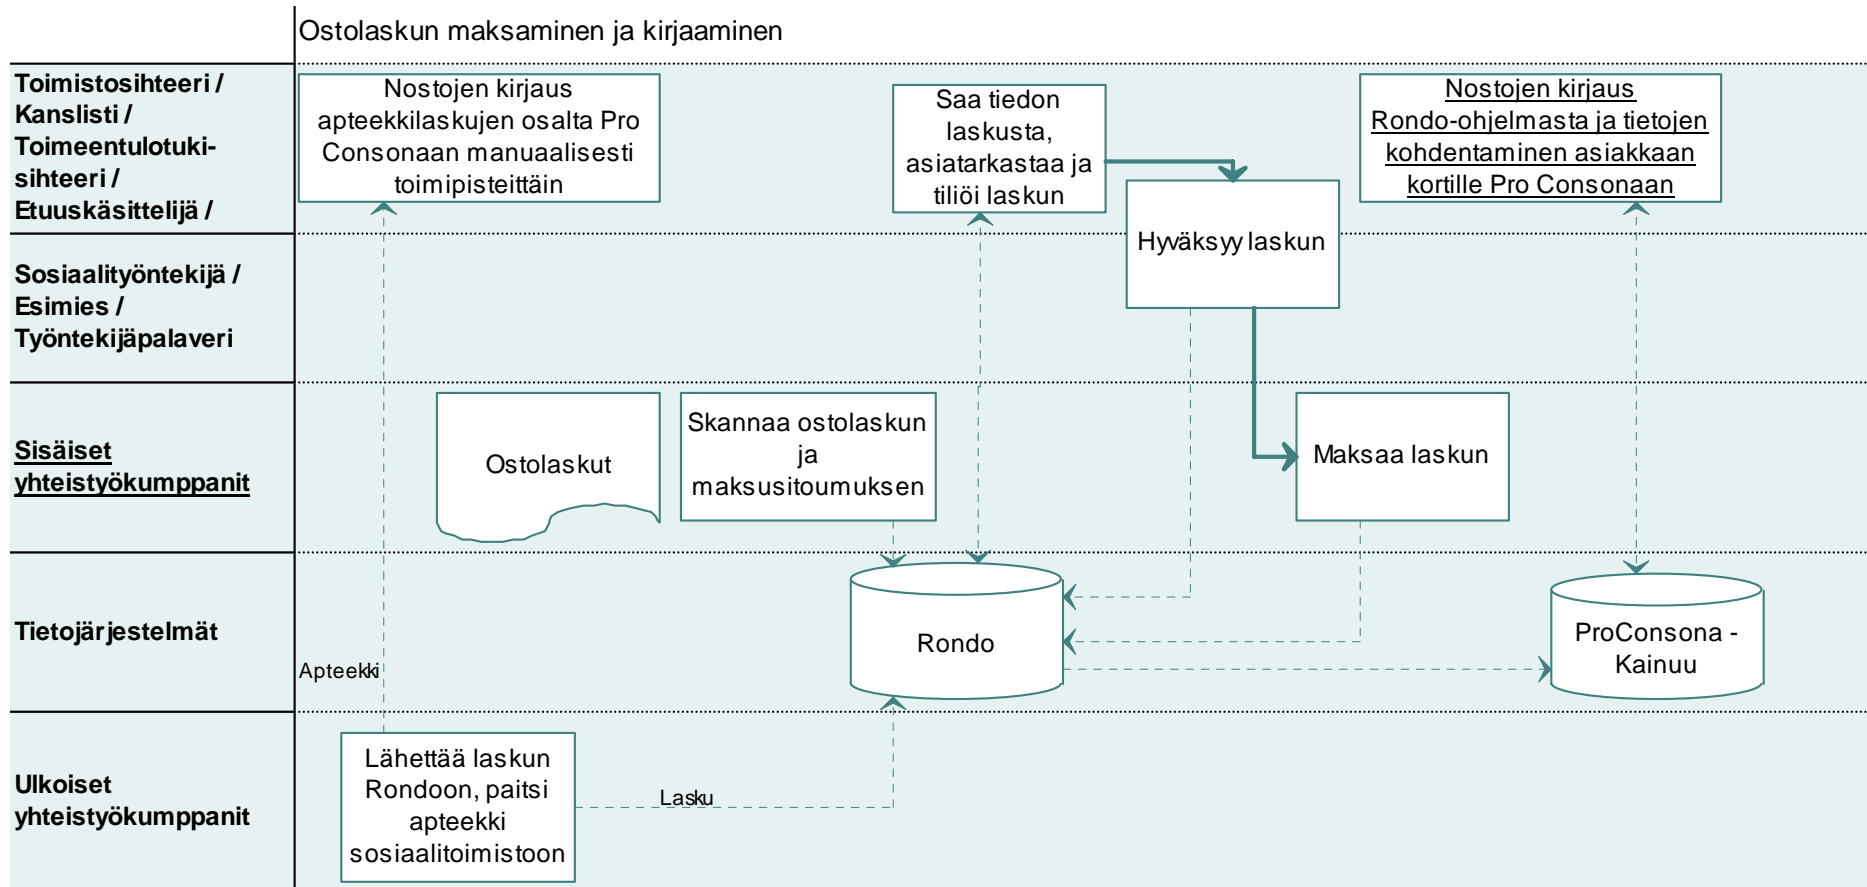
Ostolaskun maksaminen ja kirjaaminen

Toimistosihteeri / Kanslisti / Toimeentulotuki-sihteeri / Etuuskäsittelijä /

Nostojen kirjaus apteekkilaskujen osalta Pro Consonaan manuaalisesti toimipisteittäin

Saa tiedon laskusta, asiatarkastaa ja tiliöi laskun

Nostojen kirjaus Rondo-ohjelmasta ja tietojen kohdentaminen asiakkaan kortille Pro Consonaan

Sosiaalityöntekijä / Esimies / Työntekijäpalaveri

Hyväksyy laskun

Sisäiset yhteistyökumppanit

Ostolaskut

Skannaa ostolaskun ja maksusitoumuksen

Maksaa laskun

Tietojärjestelmät

Apteekki

Rondo

ProConsona - Kainuu

Ulkoiset yhteistyökumppanit

Lähettää laskun Rondoon, paitsi apteekki sosiaalitoimistoon

Lasku